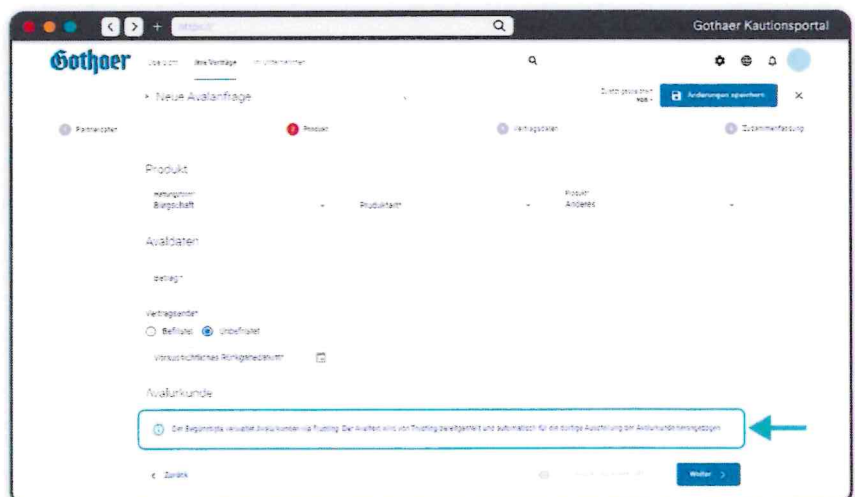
Gothaer Kautionsportal

Gothaer

Übersicht Ihre Verträge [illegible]

‹ Neue Avalanfrage

Zuletzt gespeichert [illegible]

Änderungen speichern

Partnerdaten

Produkt

Vertragsdaten

Zusammenfassung

Produkt

Haftungsform*
Bürgschaft

Produktart*

Produkt*
Anderes

Avaldaten

Betrag*

Vertragsende*

Befristet

Unbefristet

Voraussichtliches Rückgabedatum*

Avalurkunde

Der Begünstigte verwaltet Avalurkunden via Trusting. Der Avaltext wird von Trusting bereitgestellt und automatisch für die digitale Ausstellung der Avalurkunde herangezogen.

‹ Zurück

Weiter ›